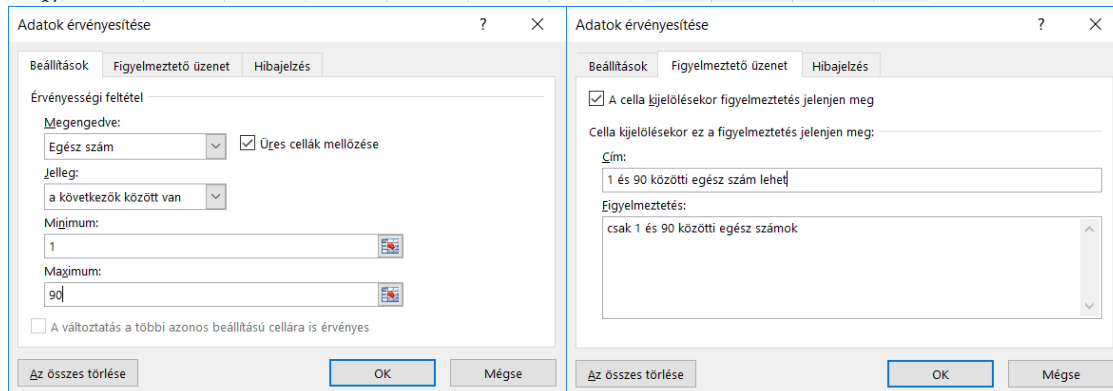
Adatok érvényesítése

?

×

Beállítások

Figyelmeztető üzenet

Hibajelzés

Érvényességi feltétel

Megengedve:

Egész szám

Üres cellák mellőzése

Jelleg:

a következők között van

Minimum:

1

Maximum:

90

A változtatás a többi azonos beállítású cellára is érvényes

Az összes törlése

OK

Mégse

Adatok érvényesítése

?

×

Beállítások

Figyelmeztető üzenet

Hibajelzés

A cella kijelölésekor figyelmeztetés jelenjen meg

Cella kijelölésekor ez a figyelmeztetés jelenjen meg:

Cím:

1 és 90 közötti egész szám lehet

Figyelmeztetés:

csak 1 és 90 közötti egész számok

Az összes törlése

OK

Mégse